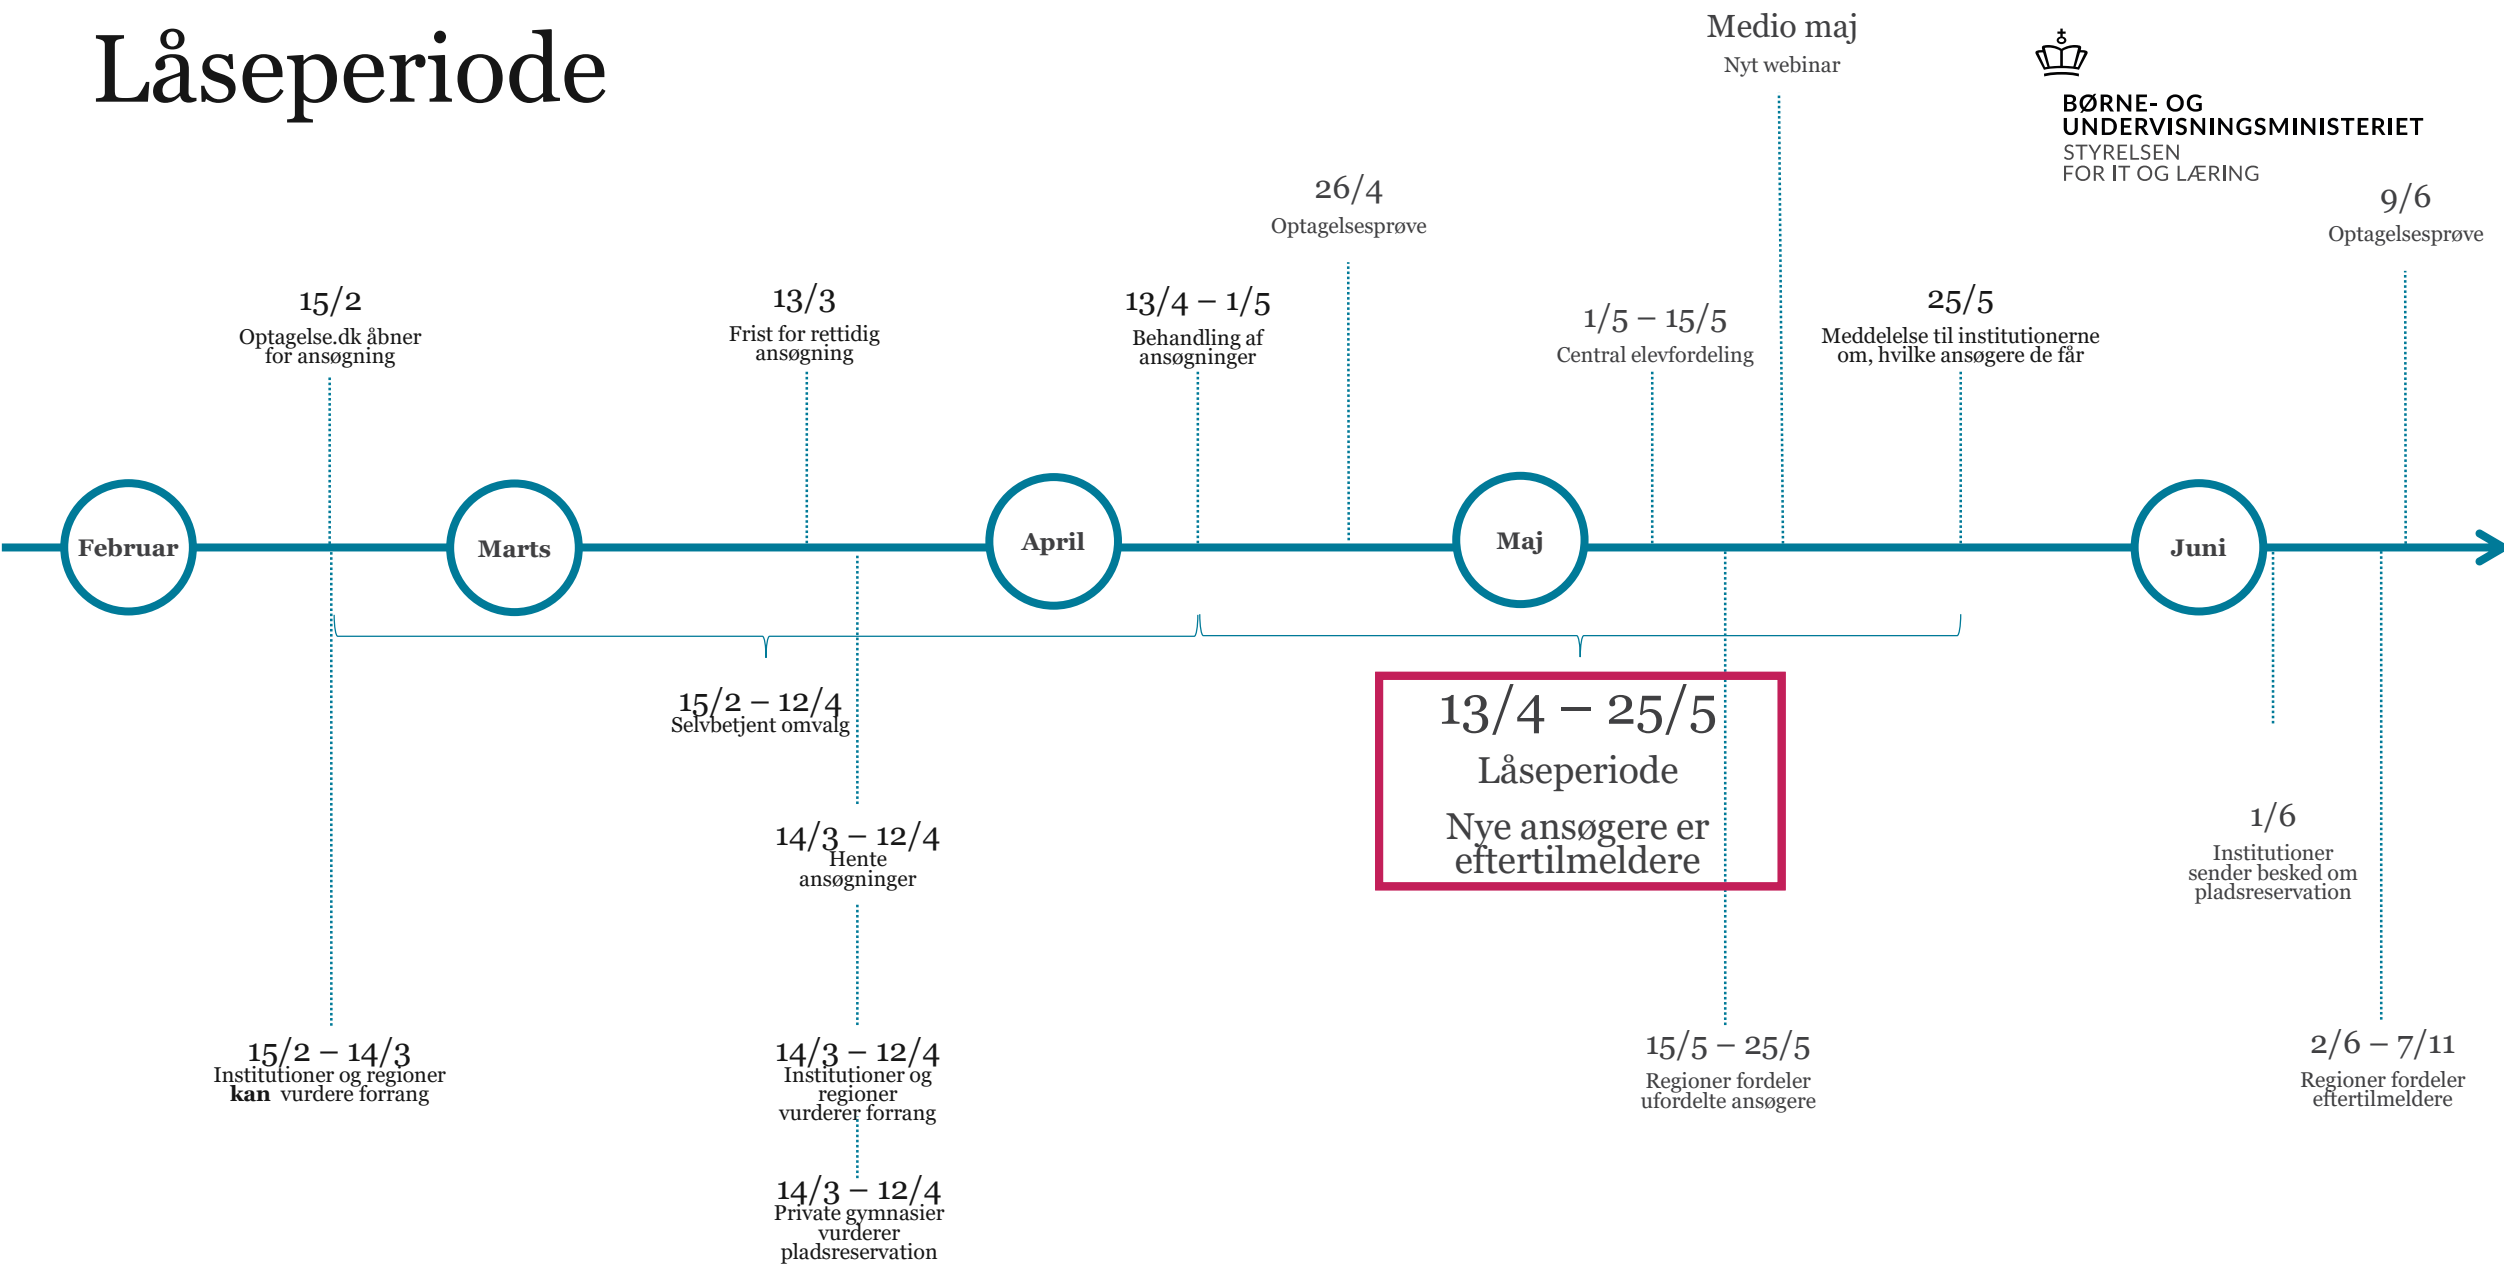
Låseperiode

Medio maj
Nyt webinar

BØRNE- OG UNDERVISNINGSMINISTERIET
STYRELSEN FOR IT OG LÆRING

26/4
Optagelsesprøve

9/6
Optagelsesprøve

15/2
Optagelse.dk åbner for ansøgning

13/3
Frist for rettidig ansøgning

13/4 – 1/5
Behandling af ansøgninger

1/5 – 15/5
Central elevfordeling

25/5
Meddelelse til institutionerne om, hvilke ansøgere de får

Februar

Marts

April

Maj

Juni

15/2 – 12/4
Selvbetjent omvalg

13/4 – 25/5
Låseperiode
Nye ansøgere er eftertilmeldere

14/3 – 12/4
Hente ansøgninger

1/6
Institutioner sender besked om pladsreservation

15/2 – 14/3
Institutioner og regioner **kan** vurdere forrang

14/3 – 12/4
Institutioner og regioner vurderer forrang

15/5 – 25/5
Regioner fordeler ufordelte ansøgere

2/6 – 7/11
Regioner fordeler eftertilmeldere

14/3 – 12/4
Private gymnasier vurderer pladsreservation